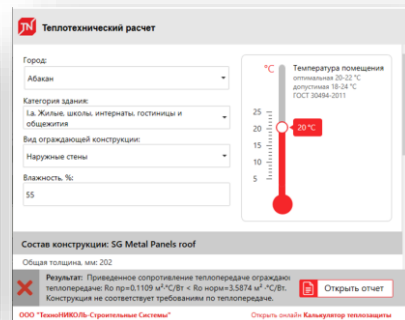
TN Теплотехнический расчет

Город:
Абакан

Категория здания:
I.а. Жилые, школы, интернаты, гостиницы и общежития

Вид ограждающей конструкции:
Наружные стены

Влажность, %:
55

°С
Температура помещения
оптимальная 20-22 °С
допустимая 18-24 °С
ГОСТ 30494-2011

25
20
15
10
5

20 °С

Состав конструкции: SG Metal Panels roof

Общая толщина, мм: 202

Результат: Приведенное сопротивление теплопередаче ограждаю теплопередаче: Ro пр=0.1109 м²·°С/Вт < Ro норм=3.5874 м²·°С/Вт. Конструкция не соответствует требованиям по теплопередаче.

Открыть отчет

ООО "ТехноНИКОЛЬ-Строительные Системы"

Открыть онлайн Калькулятор теплозащиты